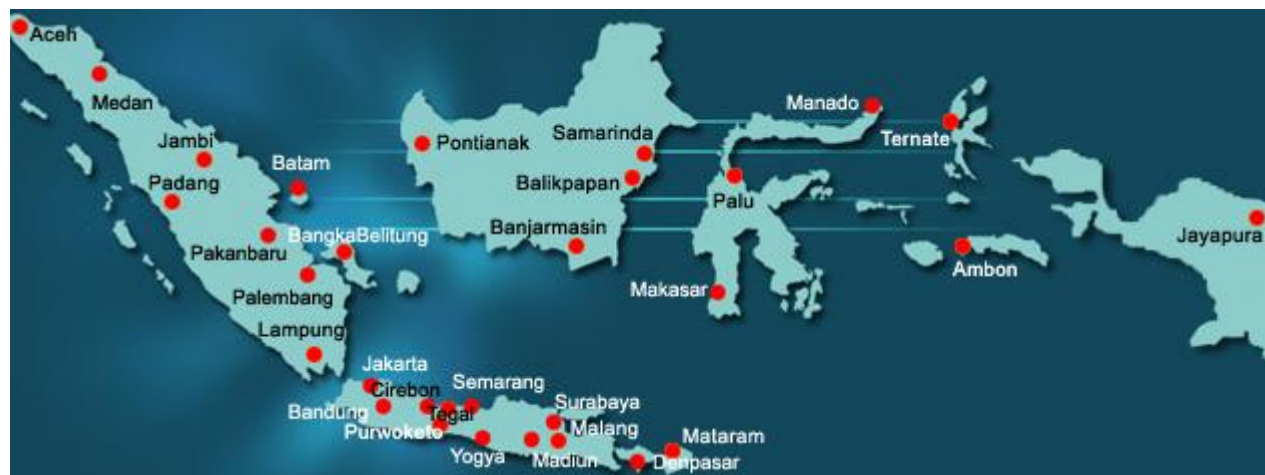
Aceh
Medan
Jambi
Padang
Batam
Pakanbaru
BangkaBelitung
Palembang
Lampung
Pontianak
Samarinda
Balikpapan
Banjarmasin
Manado
Ternate
Palu
Makasar
Ambon
Jayapura
Jakarta
Cirebon
Semarang
Bandung
Tegal
Purwoketo
Surabaya
Malang
Yogya
Madiun
Mataram
Denpasar